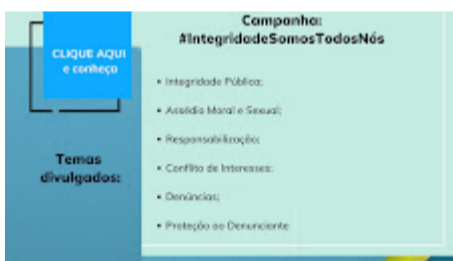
CLIQUE AQUI e conheça

Campanha: #IntegridadeSomosTodosNós

Temas divulgados:

• Integridade Pública;

• Assédio Moral e Sexual;

• Responsabilização;

• Conflito de Interesses;

• Denúncias;

• Proteção ao Denunciante